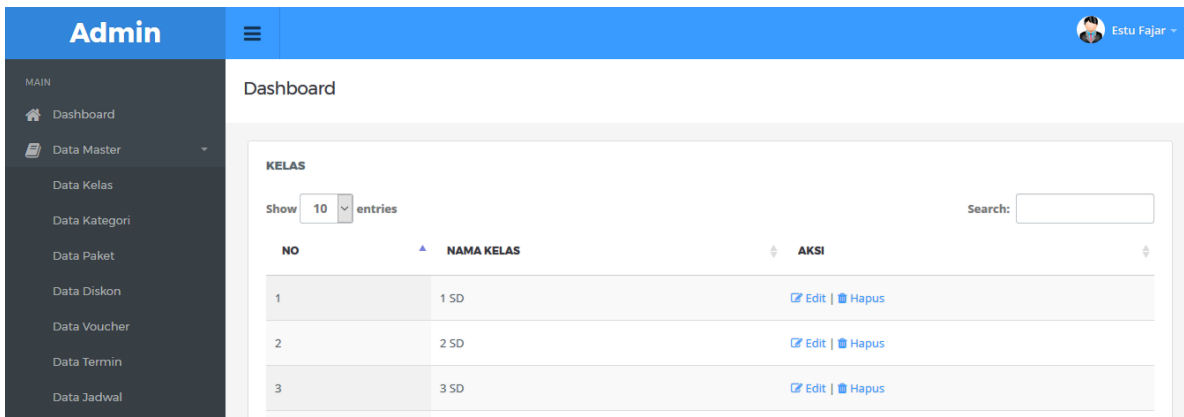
Admin

Estu Fajar

MAIN

Dashboard

Data Master

Data Kelas

Data Kategori

Data Paket

Data Diskon

Data Voucher

Data Termin

Data Jadwal

Dashboard

KELAS

Show 10 entries

Search:

| NO | NAMA KELAS | AKSI |
|---|---|---|
| 1 | 1 SD | Edit \| Hapus |
| 2 | 2 SD | Edit \| Hapus |
| 3 | 3 SD | Edit \| Hapus |